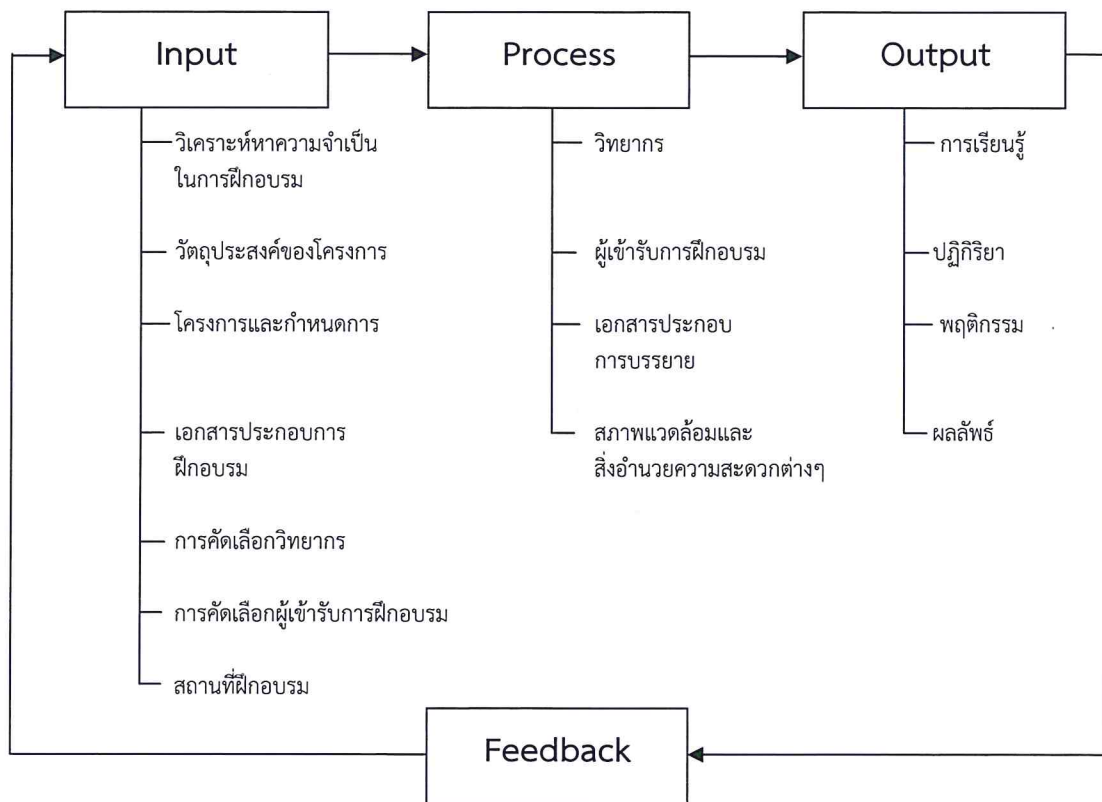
Input

Process

Output

วิเคราะห์หาความจำเป็นในการฝึกอบรม

วัตถุประสงค์ของโครงการ

โครงการและกำหนดการ

เอกสารประกอบการฝึกอบรม

การคัดเลือกวิทยากร

การคัดเลือกผู้เข้ารับการฝึกอบรม

สถานที่ฝึกอบรม

วิทยากร

ผู้เข้ารับการฝึกอบรม

เอกสารประกอบการบรรยาย

สภาพแวดล้อมและสิ่งอำนวยความสะดวกต่างๆ

การเรียนรู้

ปฏิกิริยา

พฤติกรรม

ผลลัพธ์

Feedback